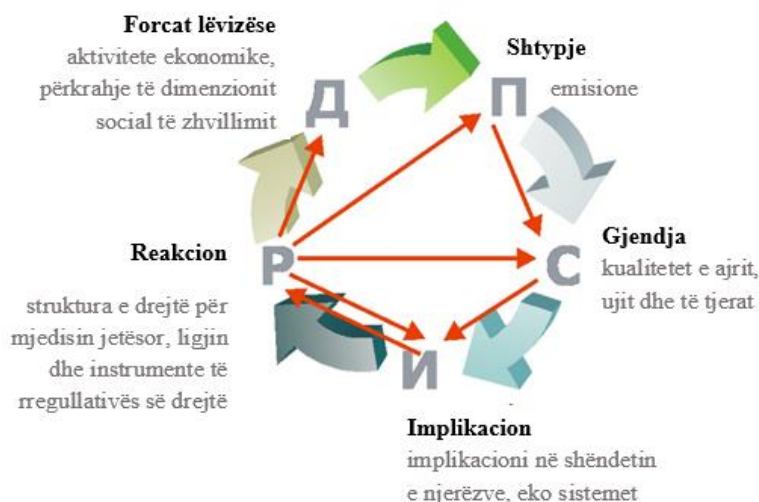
Forcat lëvizëse
aktivitete ekonomike, përkrahje të dimenzionit social të zhvillimit

Д

Shtypje
emisione

П

Gjendja
kualitetet e ajrit, ujit dhe të tjerat

С

Reakcion

Р

struktura e drejtë për mjedisin jetësor, ligjin dhe instrumente të rregullativës së drejtë

И

Implikacion
implikacioni në shëndetin e njerëzve, eko sistemet